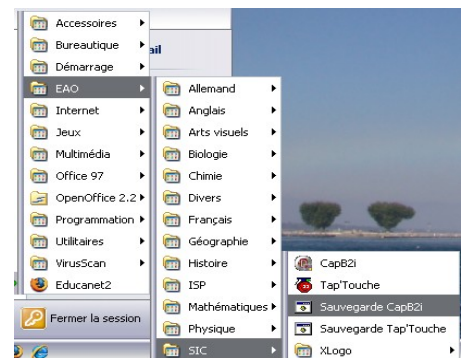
Accessoires
Bureautique
Démarrage
EAO
Internet
Jeux
Multimédia
Office 97
OpenOffice 2.2
Programmation
Utilitaires
VirusScan
Educanet2
Fermer la session

ail

Allemand
Anglais
Arts visuels
Biologie
Chimie
Divers
Français
Géographie
Histoire
ISP
Mathématiques
Physique
SIC

CapB2i
Tap'Touche
Sauvegarde CapB2i
Sauvegarde Tap'Touche
XLogo